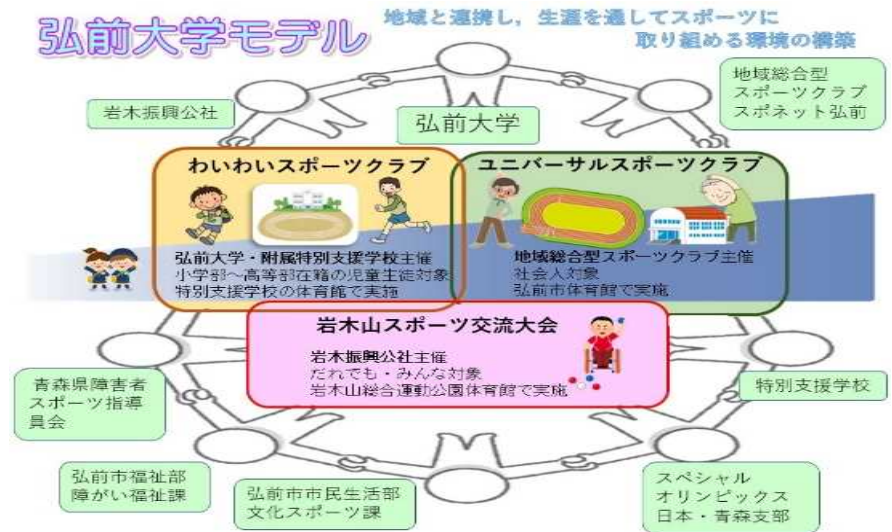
弘前大学モデル

地域と連携し，生涯を通してスポーツに取り組める環境の構築

地域総合型スポーツクラブスポネット弘前

岩木振興公社

弘前大学

わいわいスポーツクラブ

弘前大学・附属特別支援学校主催
小学部～高等部在籍の児童生徒対象
特別支援学校の体育館で実施

ユニバーサルスポーツクラブ

地域総合型スポーツクラブ主催
社会人対象
弘前市体育館で実施

岩木山スポーツ交流大会

岩木振興公社主催
だれでも・みんな対象
岩木山総合運動公園体育館で実施

青森県障害者スポーツ指導員会

特別支援学校

弘前市福祉部障がい福祉課

弘前市市民生活部文化スポーツ課

スペシャルオリンピックス日本・青森支部